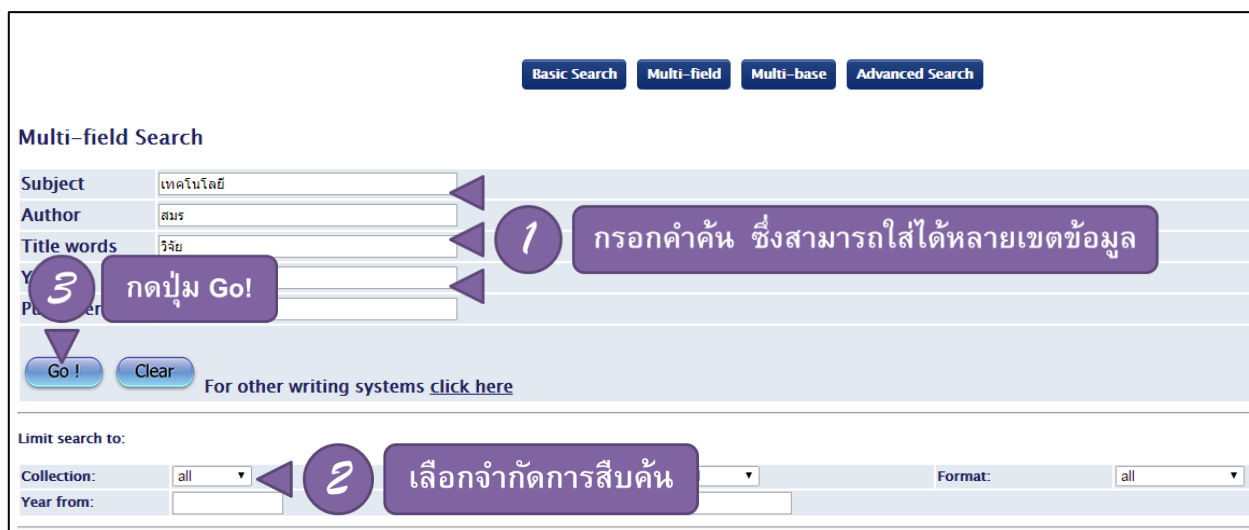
Basic Search Multi-field Multi-base Advanced Search

Multi-field Search

Subject เทคโนโลยี
Author สมร
Title words วิจัย
Y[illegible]
Pu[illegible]er

1 กรอกคำค้น ซึ่งสามารถใส่ได้หลายเขตข้อมูล

3 กดปุ่ม Go!

Go ! Clear For other writing systems click here

Limit search to:

Collection: all
Year from:
Format: all

2 เลือกจำกัดการสืบค้น